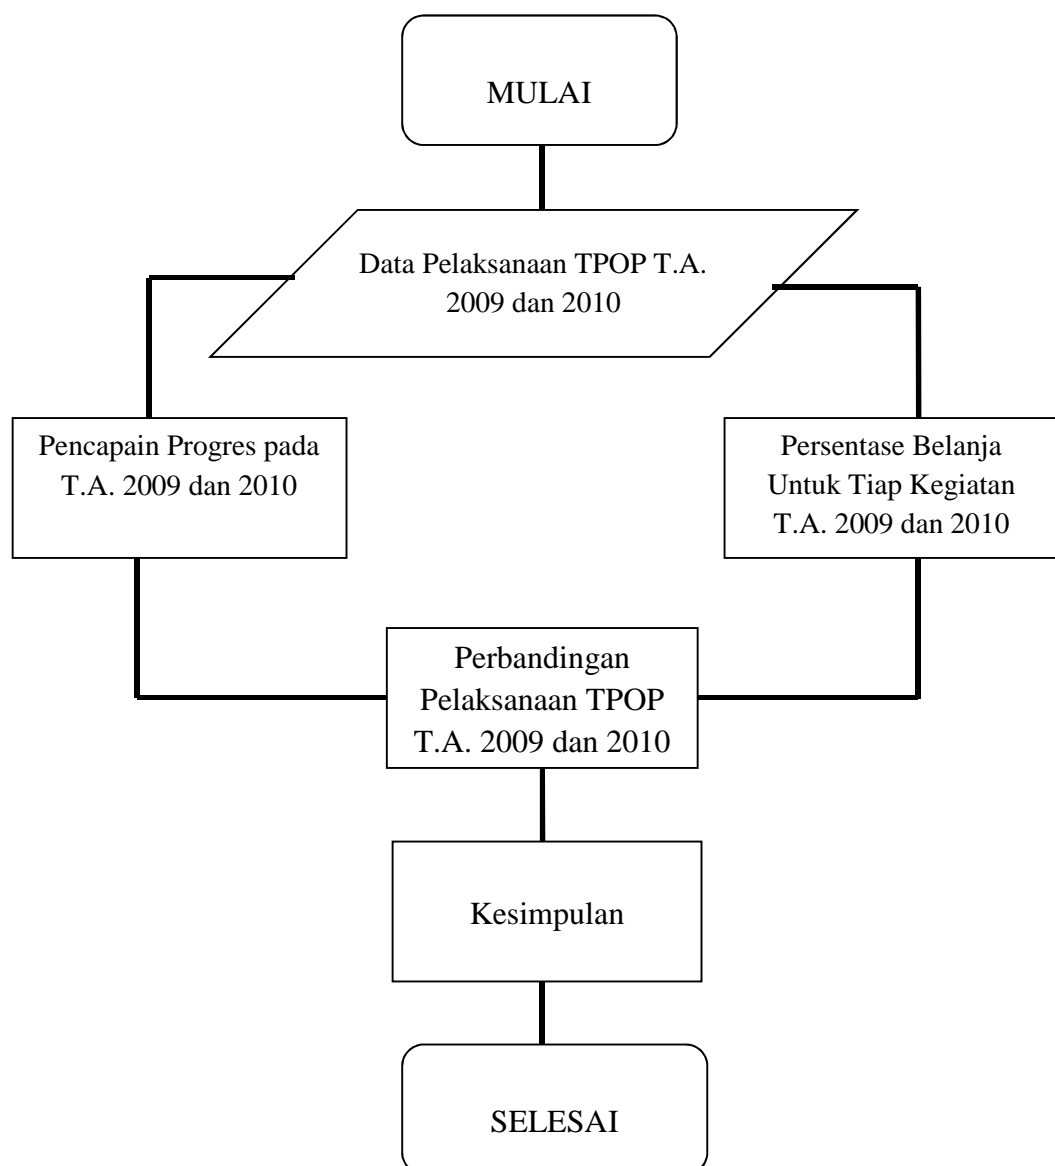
MULAI

Data Pelaksanaan TPOP T.A. 2009 dan 2010

Pencapain Progres pada T.A. 2009 dan 2010

Persentase Belanja Untuk Tiap Kegiatan T.A. 2009 dan 2010

Perbandingan Pelaksanaan TPOP T.A. 2009 dan 2010

Kesimpulan

SELESAI